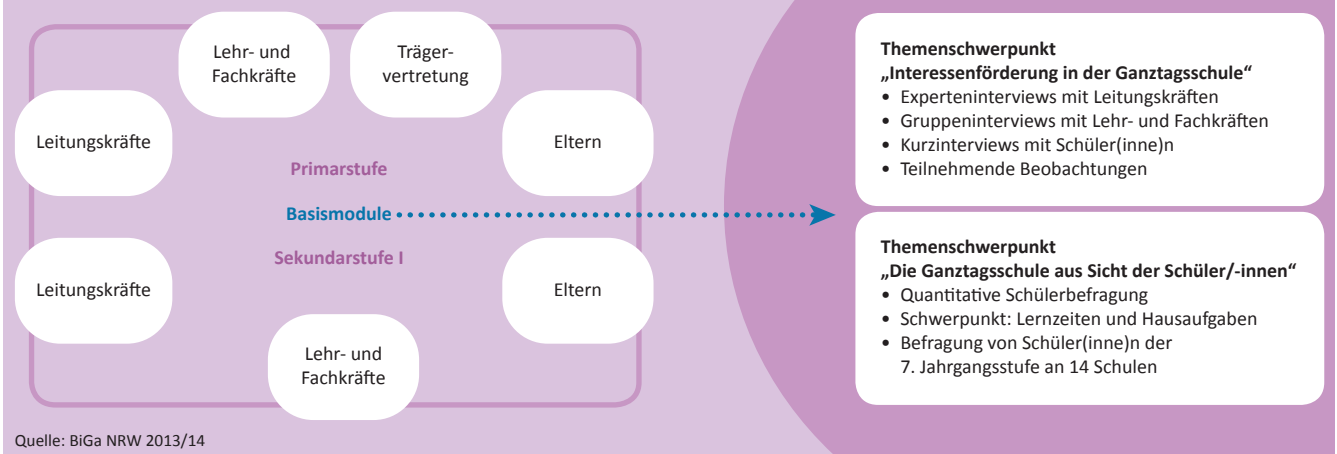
Lehr- und Fachkräfte

Trägervertretung

Leitungskräfte

Eltern

Primarstufe

Basismodule

Sekundarstufe I

Leitungskräfte

Eltern

Lehr- und Fachkräfte

Themenschwerpunkt
„Interessenförderung in der Ganztagsschule“
• Experteninterviews mit Leitungskräften
• Gruppeninterviews mit Lehr- und Fachkräften
• Kurzinterviews mit Schüler(inne)n
• Teilnehmende Beobachtungen

Themenschwerpunkt
„Die Ganztagsschule aus Sicht der Schüler/-innen“
• Quantitative Schülerbefragung
• Schwerpunkt: Lernzeiten und Hausaufgaben
• Befragung von Schüler(inne)n der 7. Jahrgangsstufe an 14 Schulen

Quelle: BiGa NRW 2013/14